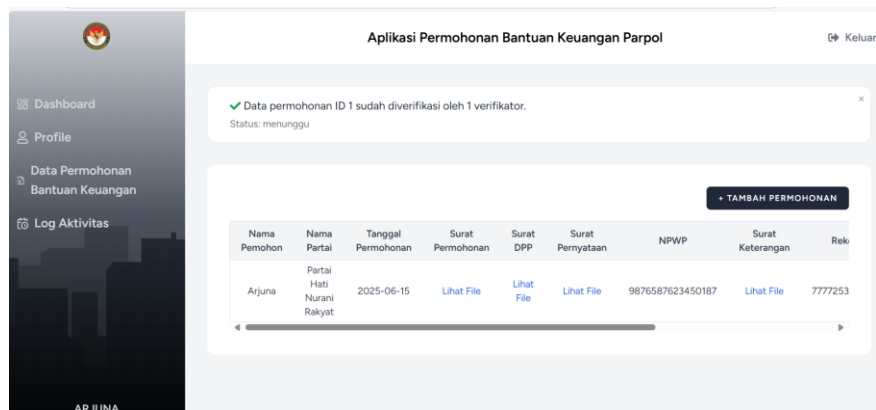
Aplikasi Permohonan Bantuan Keuangan Parpol

Keluar

Dashboard
Profile
Data Permohonan Bantuan Keuangan
Log Aktivitas

✓ Data permohonan ID 1 sudah diverifikasi oleh 1 verifikator.
Status: menunggu

×

+ TAMBAH PERMOHONAN

| Nama Pemohon | Nama Partai | Tanggal Permohonan | Surat Permohonan | Surat DPP | Surat Pernyataan | NPWP | Surat Keterangan | Rek |
|---|---|---|---|---|---|---|---|---|
| Arjuna | Partai Hati Nurani Rakyat | 2025-06-15 | Lihat File | Lihat File | Lihat File | 9876587623450187 | Lihat File | 7777253 |

ARJUNA